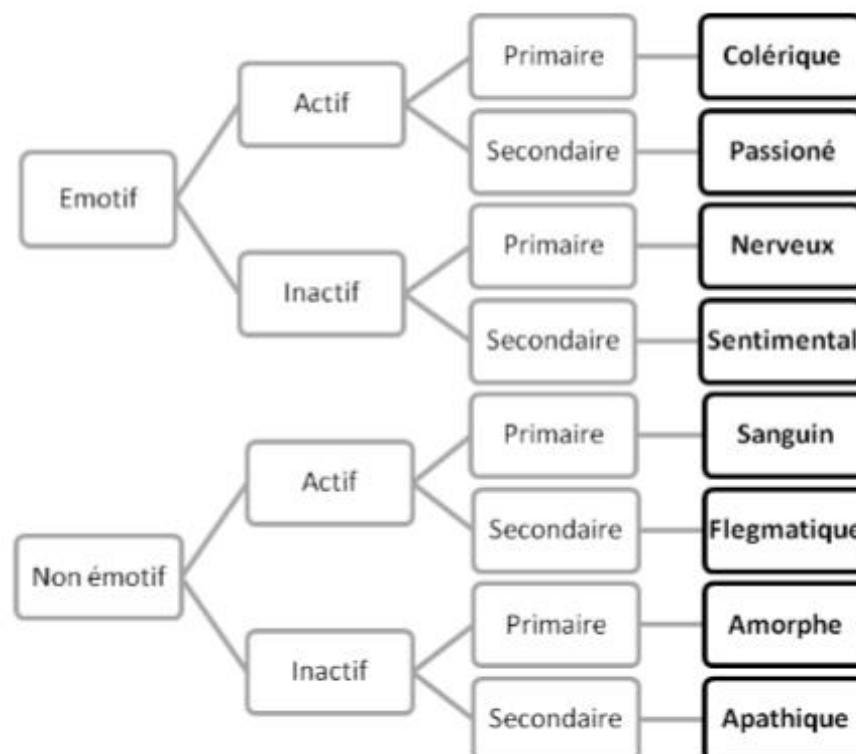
Emotif

Actif

Primaire

Colérique

Secondaire

Passioné

Inactif

Primaire

Nerveux

Secondaire

Sentimental

Non émotif

Actif

Primaire

Sanguin

Secondaire

Flegmatique

Inactif

Primaire

Amorphe

Secondaire

Apathique